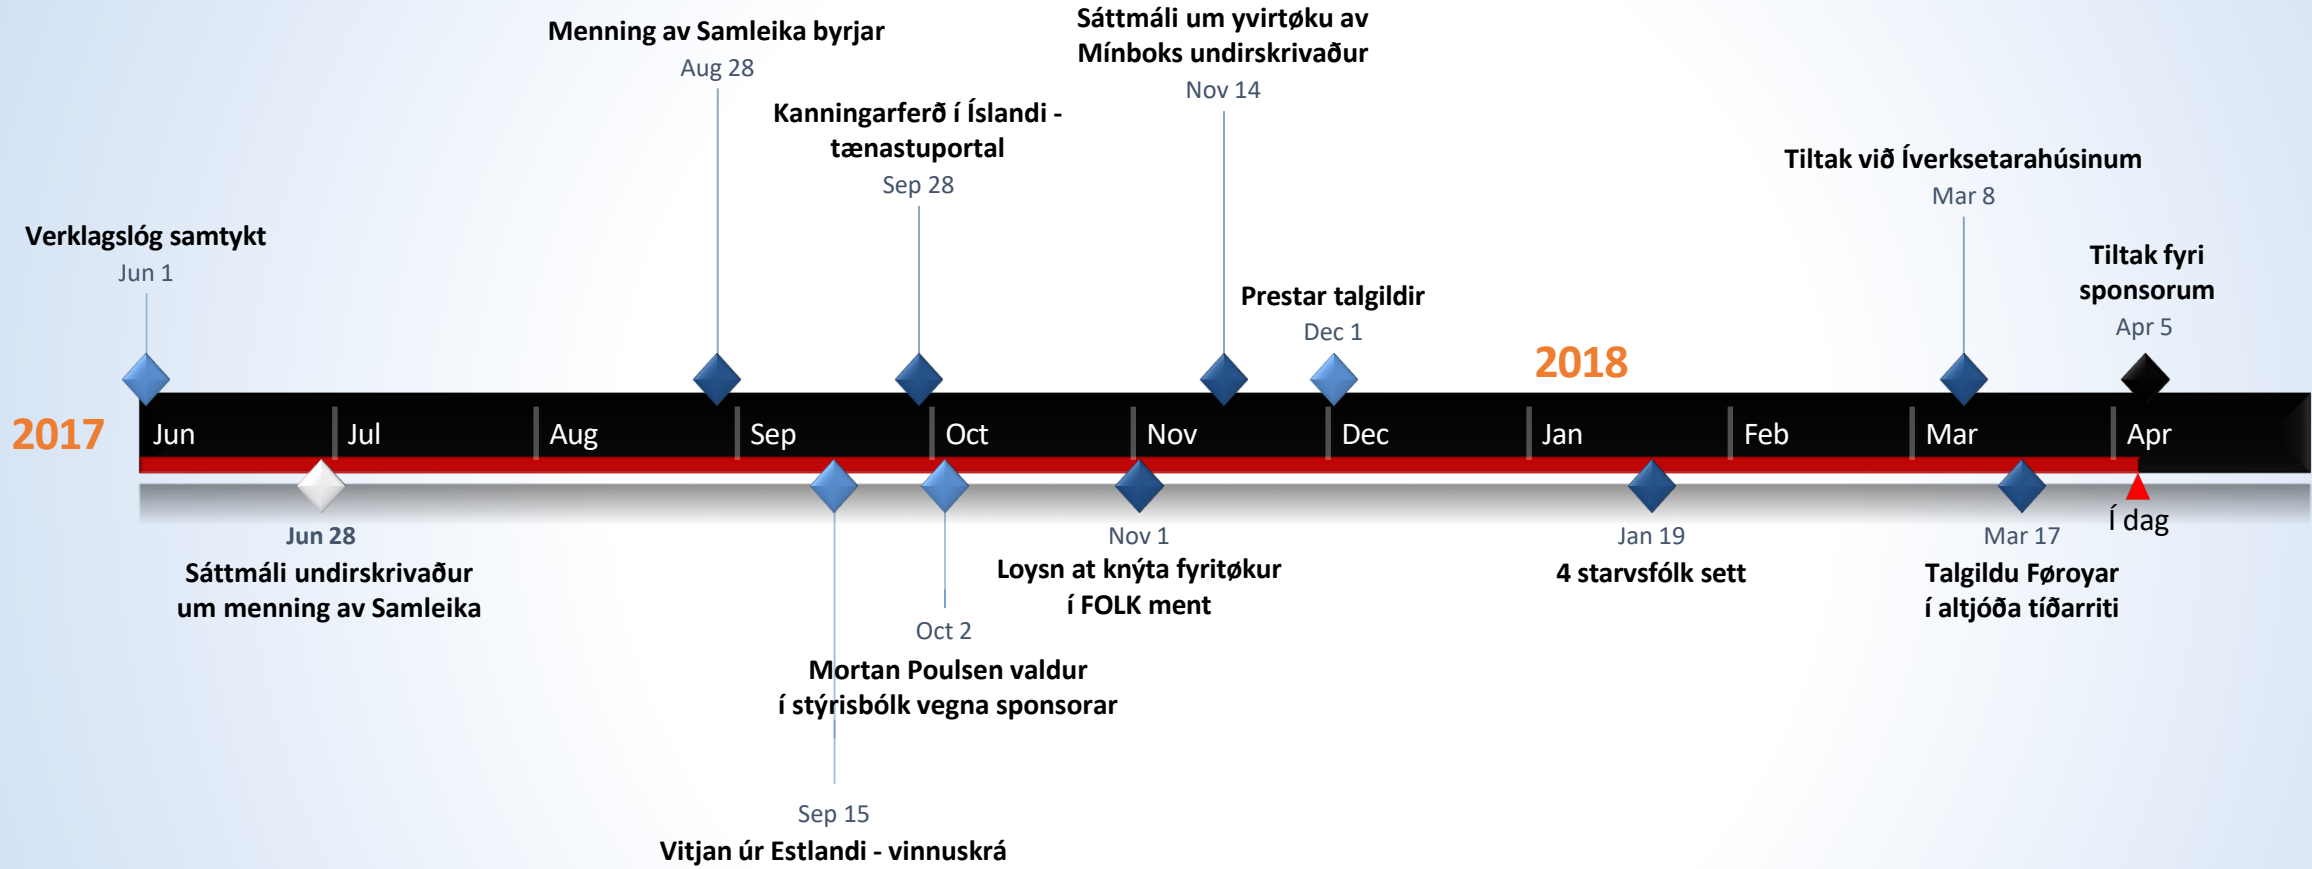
Menning av Samleika byrjar
Aug 28

Sáttmáli um yvirtøku av Mínboks undirskrivaður
Nov 14

Kanningarferð í Íslandi - tænastuportal
Sep 28

Tiltak við Íverksetarahúsinum
Mar 8

Verklagslóg samtykt
Jun 1

Prestar talgildir
Dec 1

Tiltak fyri sponsorum
Apr 5

2018

2017

Jun
Jul
Aug
Sep
Oct
Nov
Dec
Jan
Feb
Mar
Apr

Jun 28
Sáttmáli undirskrivaður um menning av Samleika

Nov 1
Loysn at knýta fyritøkur í FOLK ment

Jan 19
4 starvsfólk sett

Mar 17
Talgildu Føroyar í altjóða tíðarriti

Í dag

Oct 2
Mortan Poulsen valdur í stýrisbólk vegna sponsorar

Sep 15
Vitjan úr Estlandi - vinnuskrá